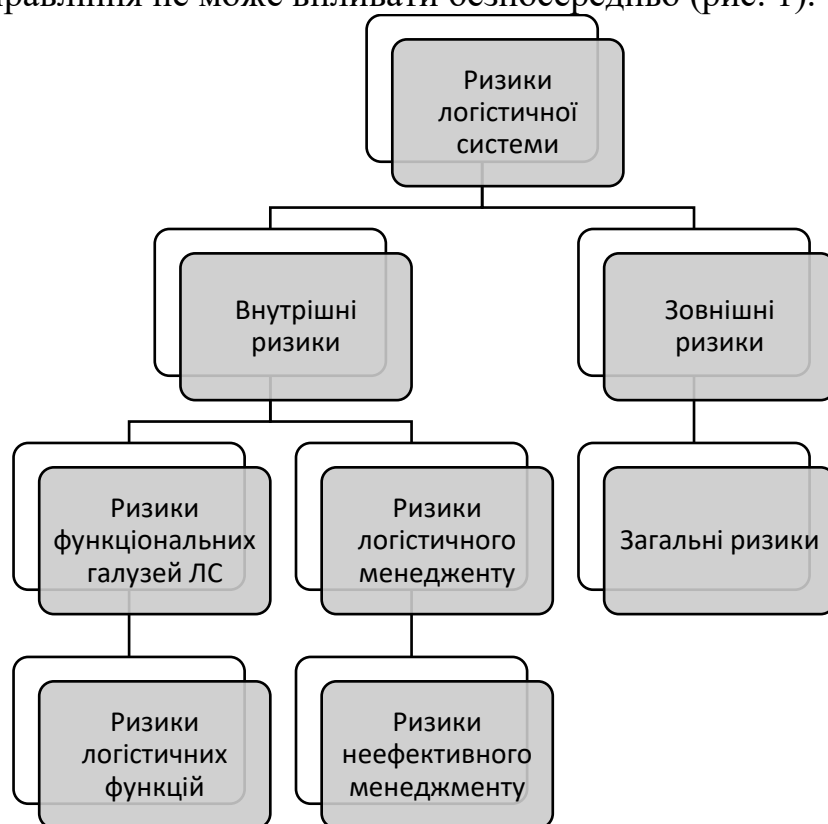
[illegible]равління не може впливати безпосередньо (рис. 1).

Ризики логістичної системи

Внутрішні ризики

Зовнішні ризики

Ризики функціональних галузей ЛС

Ризики логістичного менеджменту

Загальні ризики

Ризики логістичних функцій

Ризики неефективного менеджменту